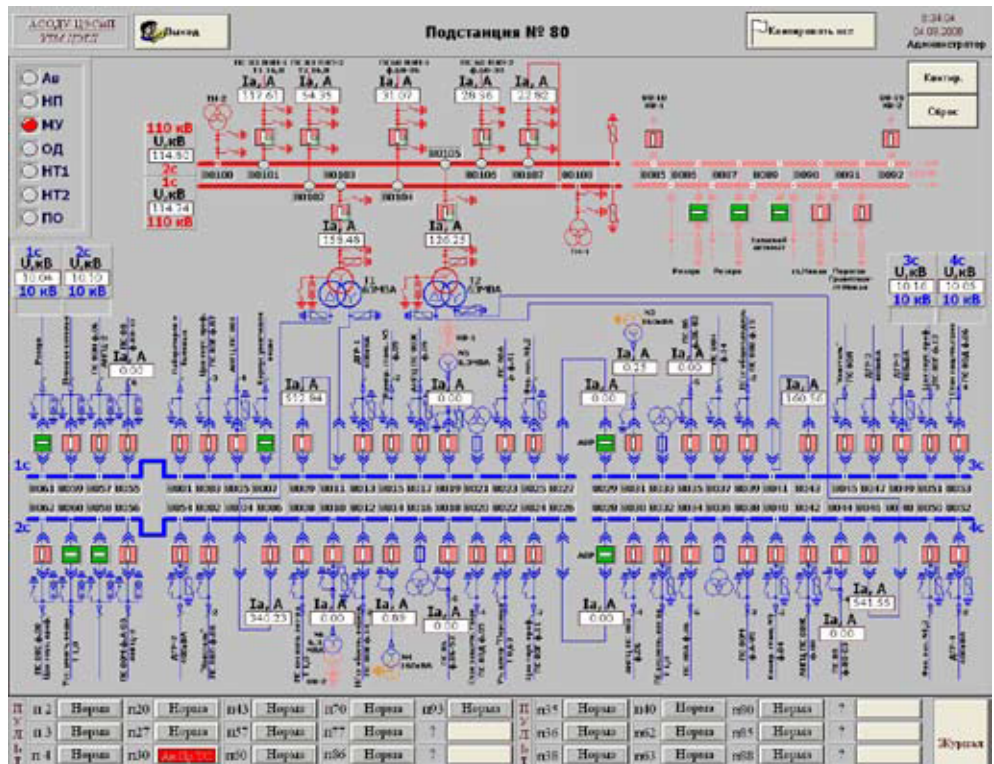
АСОДУ ЦЭСиП УТН ЦЭСТ

Выход

Подстанция № 80

Квитировать все

0:34:04
04.09.2008
Администратор

Контр.

Сброс

Ав
НП
МУ
ОД
НТ1
НТ2
ПО

110 кВ
U,кВ
114.50
1с
2с
U,кВ
114.74
110 кВ

Ia, A
117.67
Ia, A
54.35
Ia, A
31.07
Ia, A
28.56
Ia, A
22.82

00100
00101
00102
00103
00104
00105
00106
00107
00108

0005
0006
0007
0008
0090
0091
0092

Ia, A
153.48
Ia, A
126.23

Т1
Т2

Резерв
Резерв

1с
U,кВ
10.04
10 кВ
2с
U,кВ
10.10
10 кВ

3с
U,кВ
10.16
10 кВ
4с
U,кВ
10.05
10 кВ

Ia, A
0.00
Ia, A
512.94
Ia, A
0.00
Ia, A
0.25
Ia, A
0.00
Ia, A
0.00
Ia, A
160.56

1с
3с
2с
4с

АВР
АВР

Ia, A
340.23
Ia, A
0.00
Ia, A
0.89
Ia, A
0.00
Ia, A
0.00
Ia, A
541.55
Ia, A
0.00

п 2 Норма п20 Норма п43 Норма п70 Норма п93 Норма
п 3 Норма п27 Норма п57 Норма п77 Норма ?
п 4 Норма п30 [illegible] п60 Норма п86 Норма ?
п35 Норма п40 Норма п60 Норма ?
п36 Норма п62 Норма п85 Норма ?
п38 Норма п63 Норма п88 Норма ?

Журнал